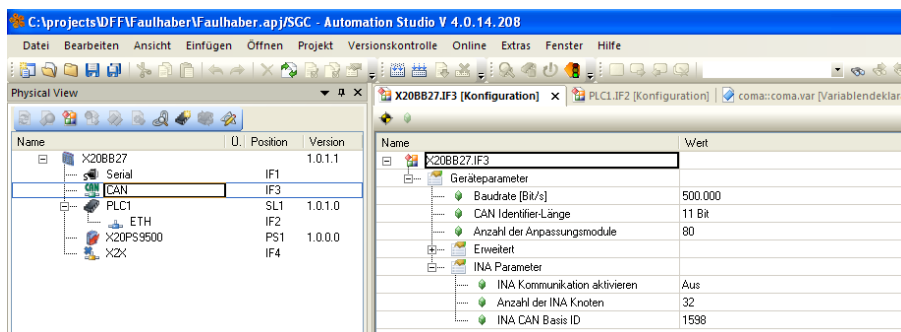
C:\projects\DFF\Faulhaber\Faulhaber.apj/SGC - Automation Studio V 4.0.14.208

Datei Bearbeiten Ansicht Einfügen Öffnen Projekt Versionskontrolle Online Extras Fenster Hilfe

Physical View

| Name | 0. | Position | Version |
|---|---|---|---|
| X20BB27 | | | 1.0.1.1 |
| Serial | | IF1 | |
| CAN | | IF3 | |
| PLC1 | | SL1 | 1.0.1.0 |
| ETH | | IF2 | |
| X20PS9500 | | PS1 | 1.0.0.0 |
| X2X | | IF4 | |

X20BB27.IF3 [Konfiguration] × PLC1.IF2 [Konfiguration] coma::coma.var [Variablendeklar

| Name | Wert |
|---|---|
| X20BB27.IF3 | |
| Geräteparameter | |
| Baudrate [Bit/s] | 500.000 |
| CAN Identifier-Länge | 11 Bit |
| Anzahl der Anpassungsmodule | 80 |
| Erweitert | |
| INA Parameter | |
| INA Kommunikation aktivieren | Aus |
| Anzahl der INA Knoten | 32 |
| INA CAN Basis ID | 1598 |